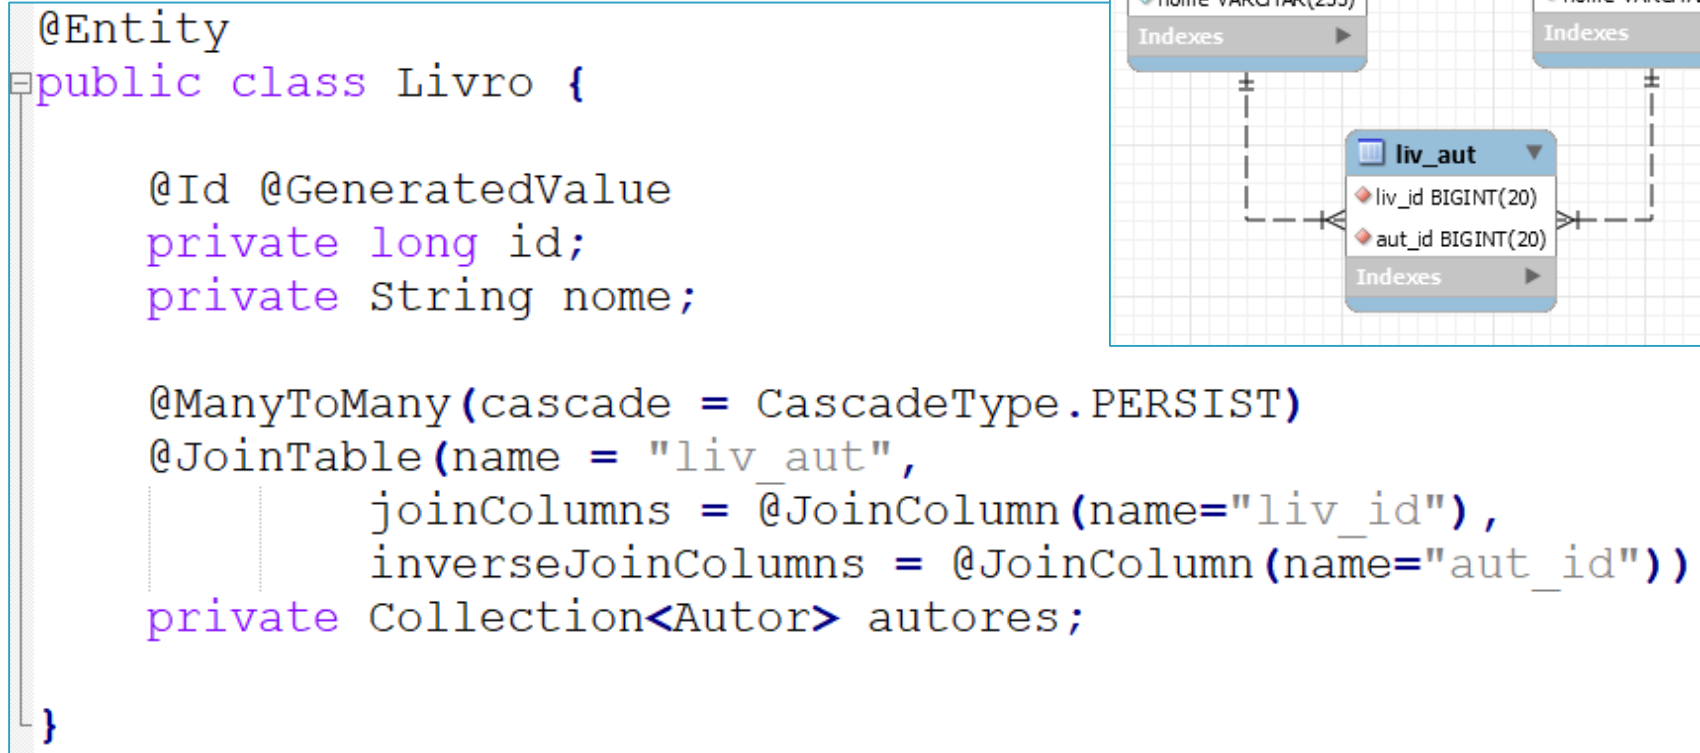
@Entity
public class Livro {

    @Id @GeneratedValue
    private long id;
    private String nome;

    @ManyToMany(cascade = CascadeType.PERSIST)
    @JoinTable(name = "liv_aut",
            joinColumns = @JoinColumn(name="liv_id"),
            inverseJoinColumns = @JoinColumn(name="aut_id"))
    private Collection<Autor> autores;

}

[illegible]
Indexes
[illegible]
Indexes
liv_aut
liv_id BIGINT(20)
aut_id BIGINT(20)
Indexes